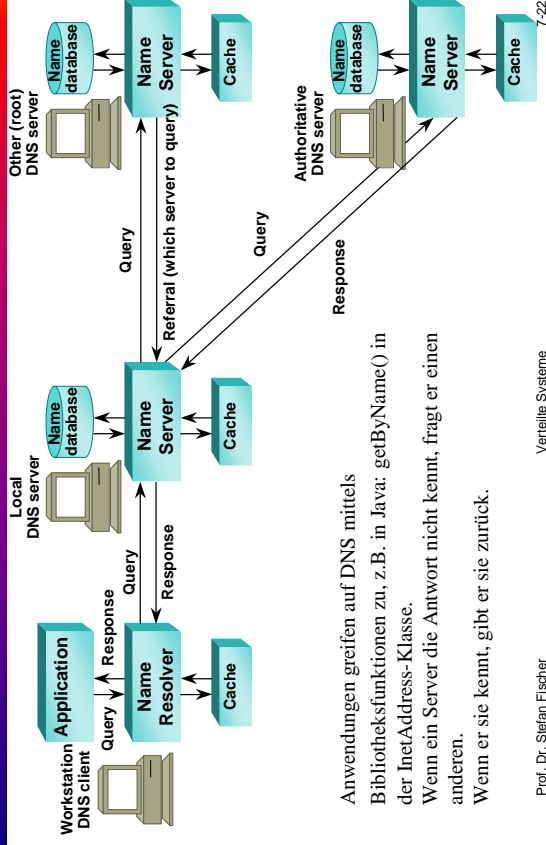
Workstation DNS client

Application

Query

Response

Name Resolver

Cache

Query

Response

Local DNS server

Name database

Name Server

Cache

Query

Referral (which server to query)

Query

Response

Other (root) DNS server

Name database

Name Server

Cache

Authoritative DNS server

Name database

Name Server

Cache

Anwendungen greifen auf DNS mittels Bibliotheksfunktionen zu, z.B. in Java: getByName() in der InetAddress-Klasse.

Wenn ein Server die Antwort nicht kennt, fragt er einen anderen.

Wenn er sie kennt, gibt er sie zurück.

Prof. Dr. Stefan Fischer

Verteilte Systeme

7-22